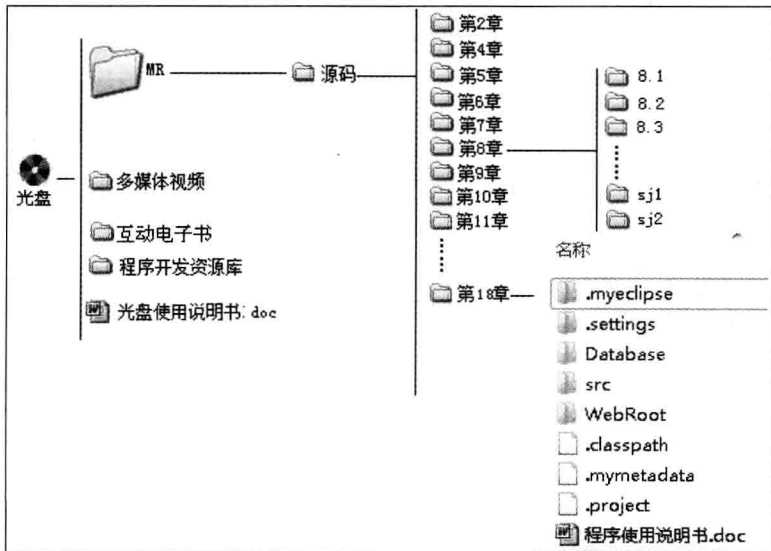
光盘

MR

源码

第2章
第4章
第5章
第6章
第7章
第8章
第9章
第10章
第11章
第18章

8.1
8.2
8.3
sj1
sj2

多媒体视频

互动电子书

程序开发资源库

光盘使用说明书.doc

名称
.myeclipse
.settings
Database
src
WebRoot
.classpath
.mymetadata
.project
程序使用说明书.doc